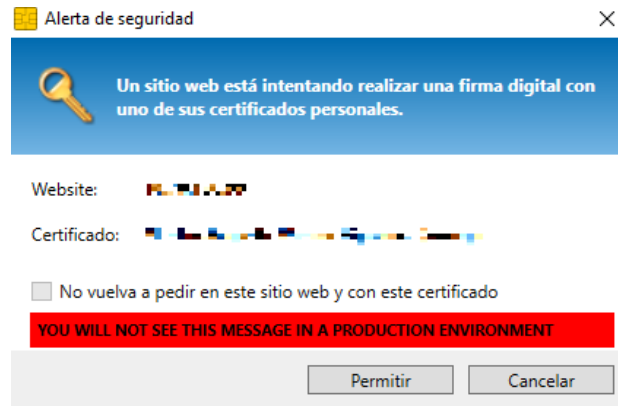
Alerta de seguridad

Un sitio web está intentando realizar una firma digital con uno de sus certificados personales.

Website: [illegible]

Certificado: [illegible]

No vuelva a pedir en este sitio web y con este certificado

YOU WILL NOT SEE THIS MESSAGE IN A PRODUCTION ENVIRONMENT

Permitir

Cancelar